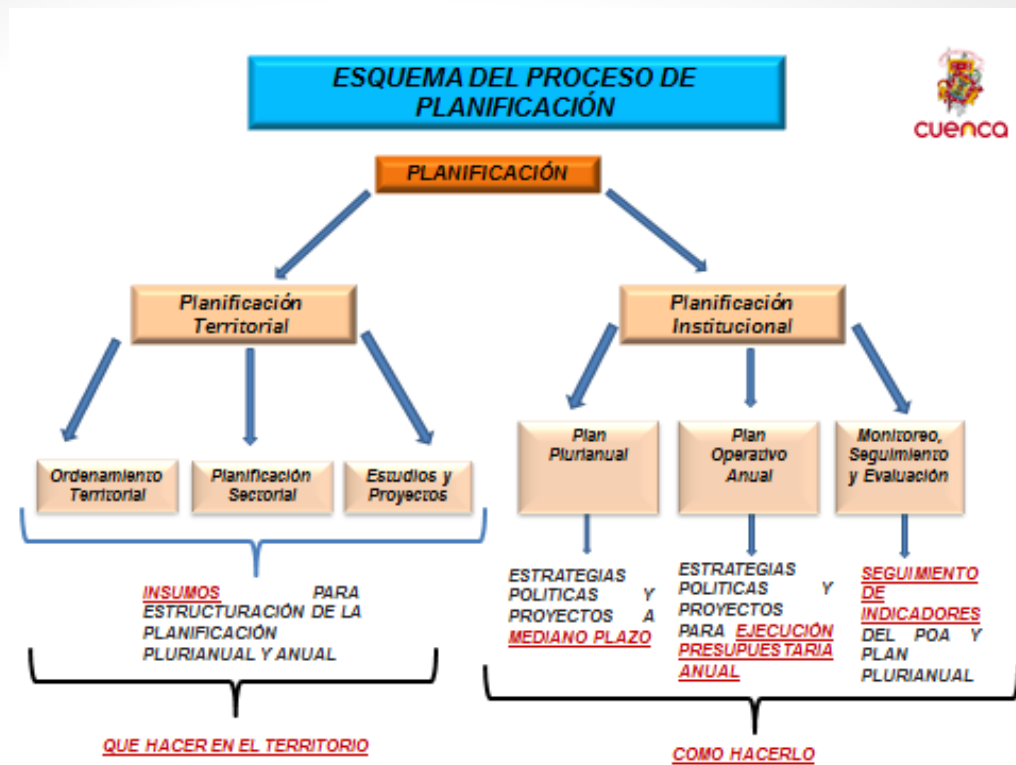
ESQUEMA DEL PROCESO DE PLANIFICACIÓN

cuenca

PLANIFICACIÓN

Planificación Territorial

Planificación Institucional

Ordenamiento Territorial

Planificación Sectorial

Estudios y Proyectos

Plan Plurianual

Plan Operativo Anual

Monitoreo, Seguimiento y Evaluación

INSUMOS PARA ESTRUCTURACIÓN DE LA PLANIFICACIÓN PLURIANUAL Y ANUAL

ESTRATEGIAS POLITICAS Y PROYECTOS A MEDIANO PLAZO

ESTRATEGIAS POLITICAS Y PROYECTOS PARA EJECUCIÓN PRESUPUESTARIA ANUAL

SEGUIMIENTO DE INDICADORES DEL POA Y PLAN PLURIANUAL

QUE HACER EN EL TERRITORIO

COMO HACERLO